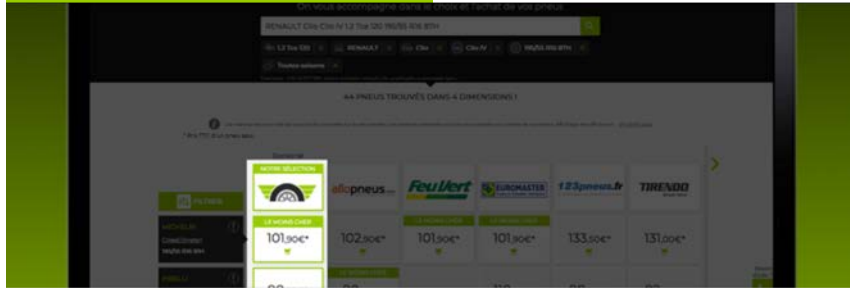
On vous accompagne dans le choix et l'achat de vos pneus.

RENAULT Clio Clio IV 1.2 Tce 120 195/55 R16 87H

1.2 Tce 120
RENAULT
Clio
Clio IV
195/55 R16 87H
Toutes saisons

44 PNEUS TROUVÉS DANS 4 DIMENSIONS !

FILTRER

NOTRE SÉLECTION

allopneus

Feu Vert

EUROMASTER

123pneus.fr

TIRENDO

LE MOINS CHER

101,90€*

102,90€*

LE MOINS CHER
101,90€*

LE MOINS CHER
101,90€*

133,50€*

131,00€*